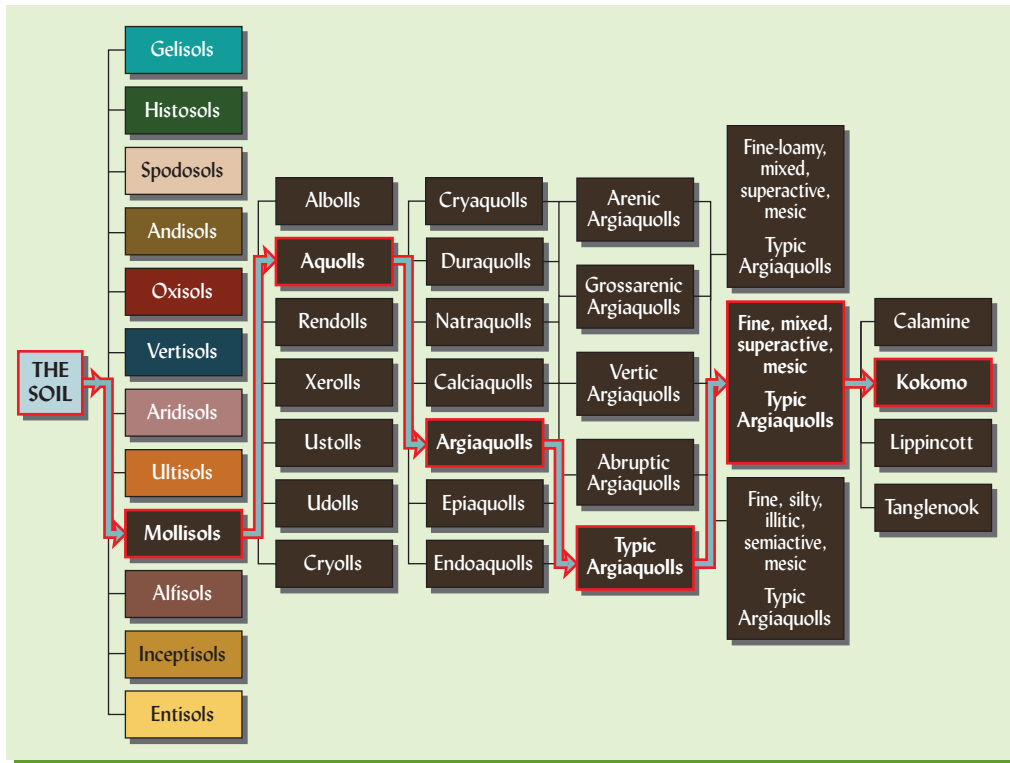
THE SOIL

Gelisols
Histosols
Spodosols
Andisols
Oxisols
Vertisols
Aridisols
Ultisols
Mollisols
Alfisols
Inceptisols
Entisols

Albolls
Aquolls
Rendolls
Xerolls
Ustolls
Udolls
Cryolls

Cryaquolls
Duraquolls
Natraquolls
Calciaquolls
Argiaquolls
Epiaquolls
Endoaquolls

Arenic Argiaquolls
Grossarenic Argiaquolls
Vertic Argiaquolls
Abruptic Argiaquolls
Typic Argiaquolls

Fine-loamy, mixed, superactive, mesic

Typic Argiaquolls

Fine, mixed, superactive, mesic

Typic Argiaquolls

Fine, silty, illitic, semiactive, mesic

Typic Argiaquolls

Calamine
Kokomo
Lippincott
Tanglenook